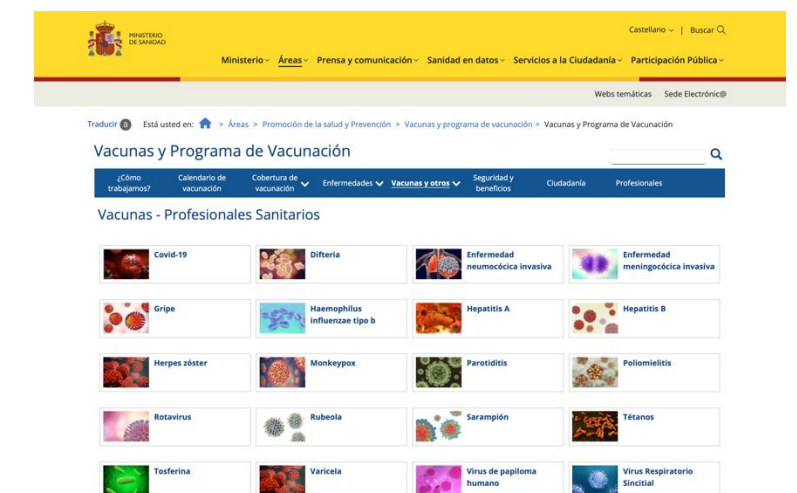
MINISTERIO DE SANIDAD

Castellano | Buscar

Ministerio Áreas Prensa y comunicación Sanidad en datos Servicios a la Ciudadanía Participación Pública

Webs temáticas Sede Electrónic@

Traducir Está usted en: > Áreas > Promoción de la salud y Prevención > Vacunas y programa de vacunación > Vacunas y Programa de Vacunación

Vacunas y Programa de Vacunación

¿Cómo trabajamos? Calendario de vacunación Cobertura de vacunación Enfermedades Vacunas y otros Seguridad y beneficios Ciudadanía Profesionales

Vacunas - Profesionales Sanitarios

Covid-19
Difteria
Enfermedad neumocócica invasiva
Enfermedad meningocócica invasiva
Gripe
Haemophilus influenzae tipo b
Hepatitis A
Hepatitis B
Herpes zóster
Monkeypox
Parotiditis
Poliomielitis
Rotavirus
Rubeola
Sarampión
Tétanos
Tosferina
Varicela
Virus de papiloma humano
Virus Respiratorio Sincitial